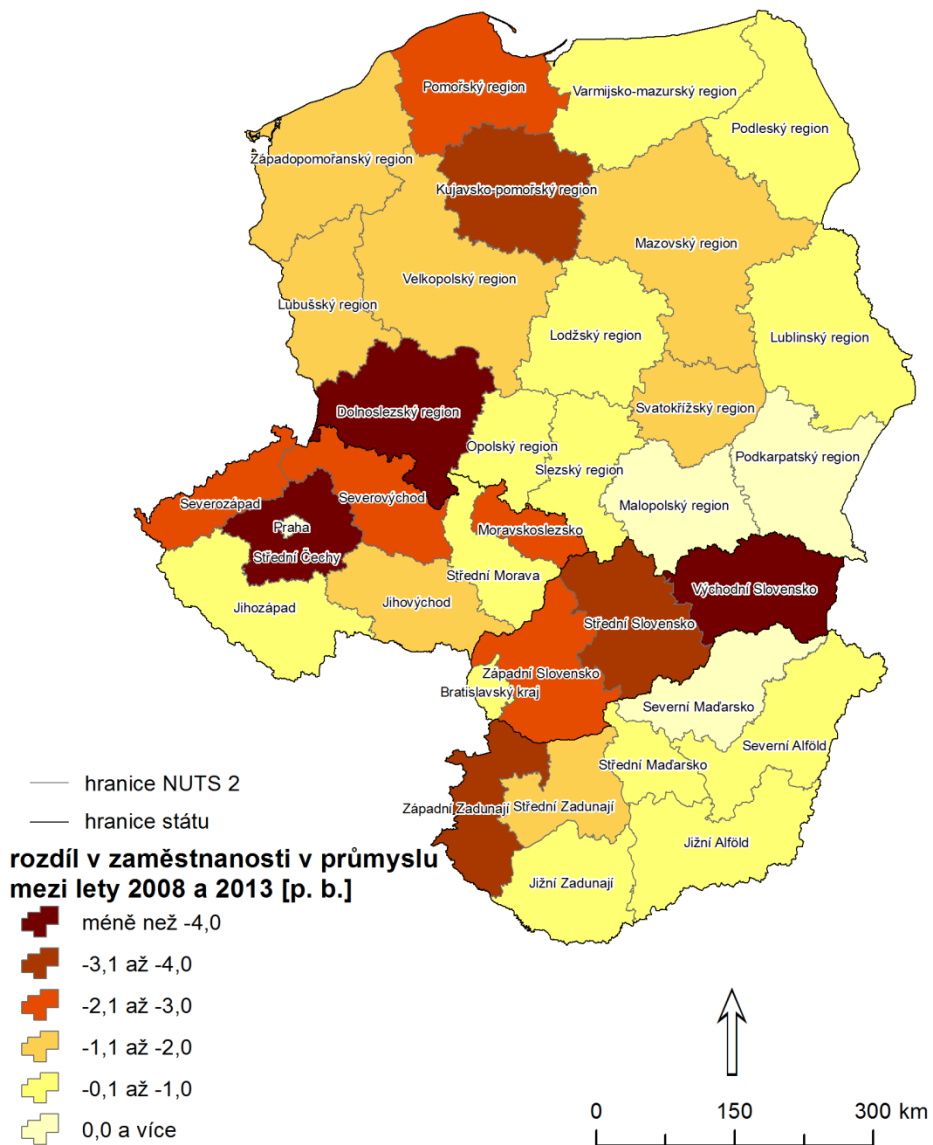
Pomořský region
Varmijsko-mazurský region
Podleský region
Západopomořanský region
Kujavsko-pomořský region
Mazovský region
Velkopolský region
Lubušský region
Lodžský region
Lublinský region
Dolnoslezský region
Svatokřížský region
Opolský region
Slezský region
Podkarpatský region
Malopolský region
Severozápad
Severovýchod
Praha
Střední Čechy
Moravskoslezsko
Střední Morava
Východní Slovensko
Jihozápad
Jihovýchod
Střední Slovensko
Západní Slovensko
Bratislavský kraj
Severní Maďarsko
Severní Alföld
Střední Maďarsko
Západní Zadunají
Střední Zadunají
Jižní Alföld
Jižní Zadunají

hranice NUTS 2
hranice státu

rozdíl v zaměstnanosti v průmyslu mezi lety 2008 a 2013 [p. b.]

méně než -4,0
-3,1 až -4,0
-2,1 až -3,0
-1,1 až -2,0
-0,1 až -1,0
0,0 a více

0
150
300 km